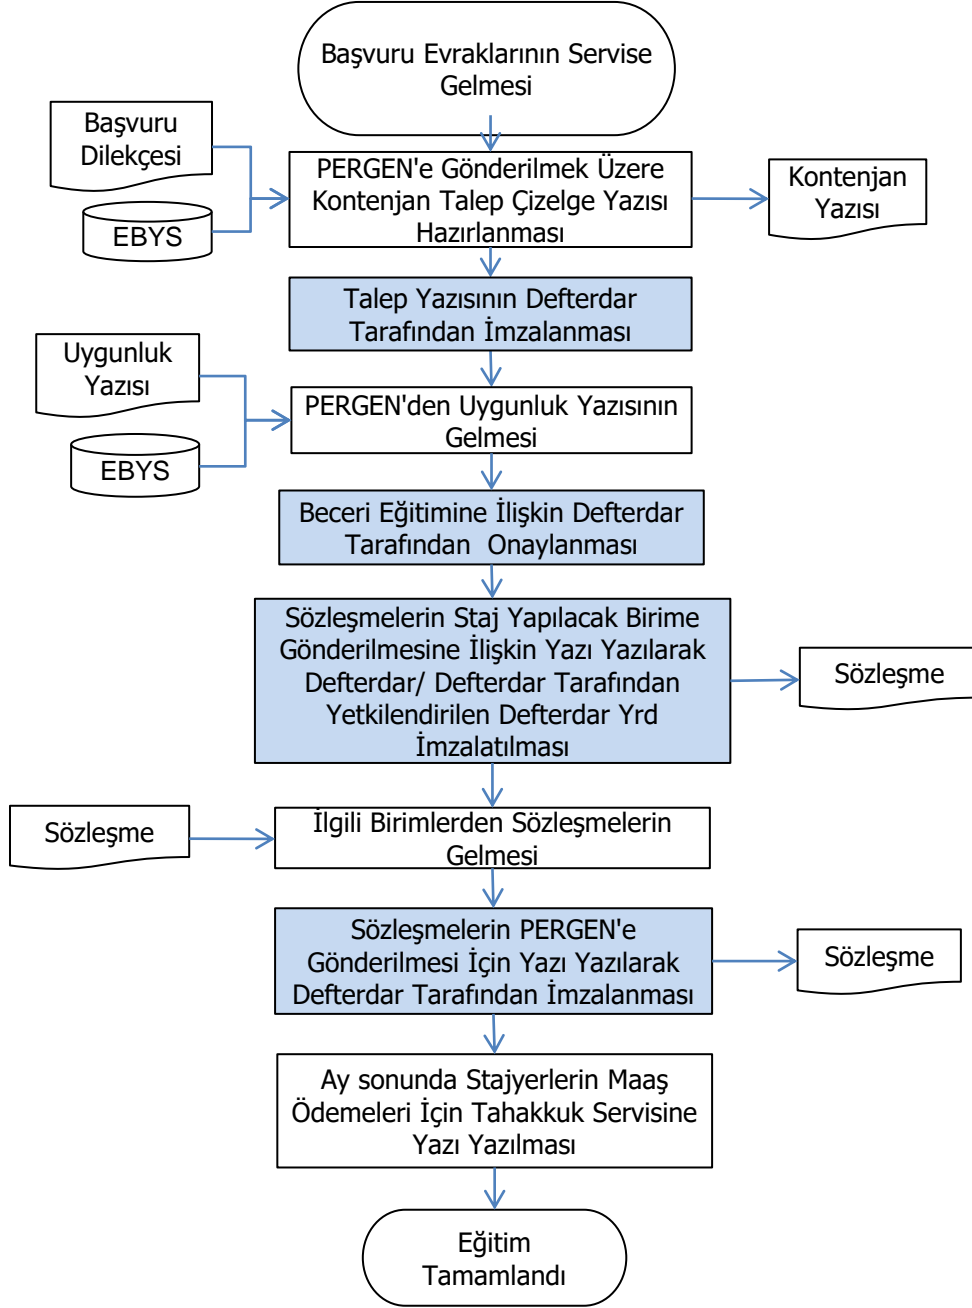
Başvuru Evraklarının Servise Gelmesi

Başvuru Dilekçesi

EBYS

PERGEN'e Gönderilmek Üzere Kontenjan Talep Çizelge Yazısı Hazırlanması

Kontenjan Yazısı

Talep Yazısının Defterdar Tarafından İmzalanması

Uygunluk Yazısı

EBYS

PERGEN'den Uygunluk Yazısının Gelmesi

Beceri Eğitimine İlişkin Defterdar Tarafından Onaylanması

Sözleşmelerin Staj Yapılacak Birime Gönderilmesine İlişkin Yazı Yazılarak Defterdar/ Defterdar Tarafından Yetkilendirilen Defterdar Yrd İmzalatılması

Sözleşme

Sözleşme

İlgili Birimlerden Sözleşmelerin Gelmesi

Sözleşmelerin PERGEN'e Gönderilmesi İçin Yazı Yazılarak Defterdar Tarafından İmzalanması

Sözleşme

Ay sonunda Stajyerlerin Maaş Ödemeleri İçin Tahakkuk Servisine Yazı Yazılması

Eğitim Tamamlandı